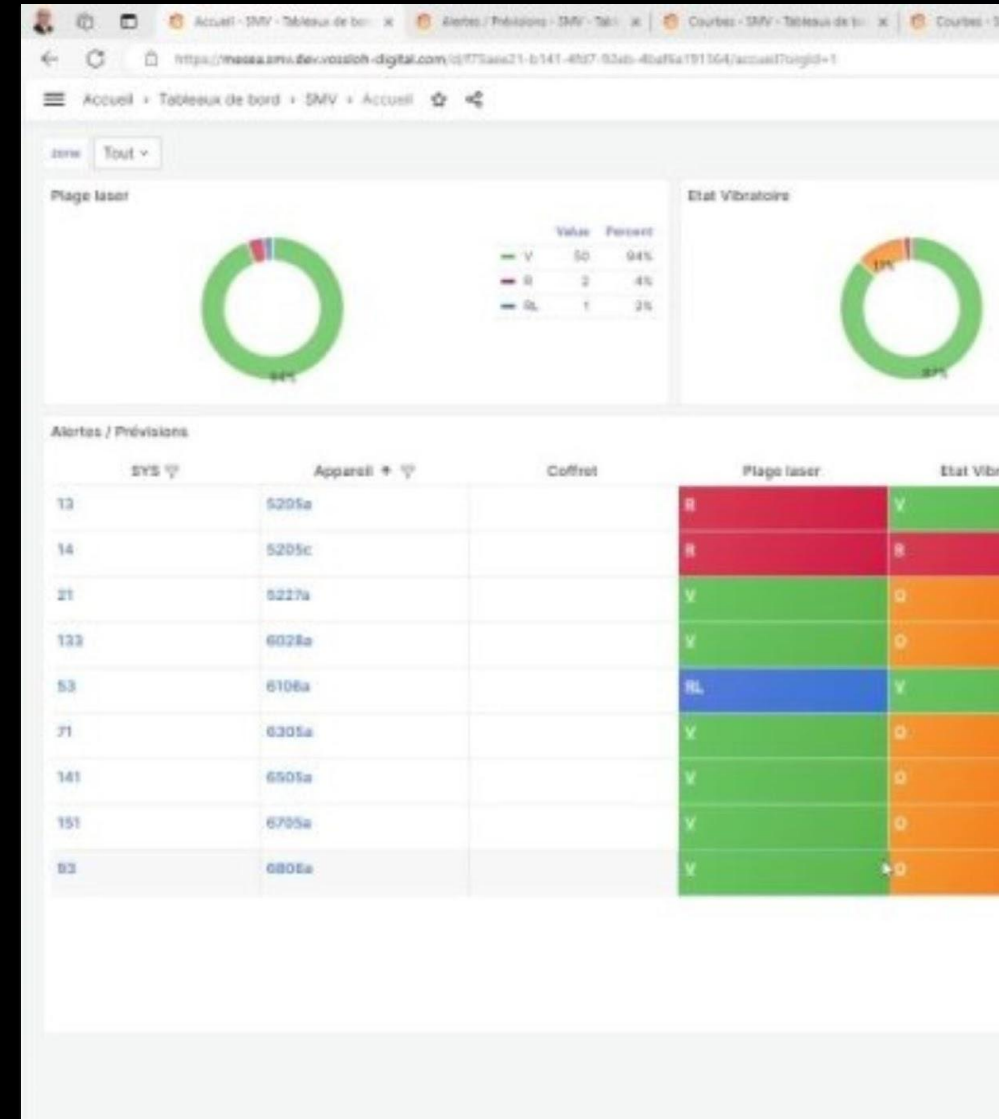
Accueil - SMV - Tableaux de bor | Alertes / Prévisions - SMV - Tab | Courbes - SMV - Tableaux de b | Courbes - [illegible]

https://mesea.smv.dev.vossloh-digital.com/d/f75aea21-b141-4fd7-93eb-4baf6a191564/accueil?orgId=1

Accueil › Tableaux de bord › SMV › Accueil

zone Tout ⌄

Plage laser

| | Value | Percent |
|---|---|---|
| V | 50 | 94% |
| R | 2 | 4% |
| RL | 1 | 2% |

94%

Etat Vibratoire

12%

87%

Alertes / Prévisions

| SYS | Appareil | Coffret | Plage laser | Etat Vib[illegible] |
|---|---|---|---|---|
| 13 | 5205a | | R | V |
| 14 | 5205c | | R | R |
| 21 | 5227a | | V | O |
| 133 | 6028a | | V | O |
| 53 | 6106a | | RL | V |
| 71 | 6305a | | V | O |
| 141 | 6505a | | V | O |
| 151 | 6705a | | V | O |
| 93 | 6806a | | V | O |